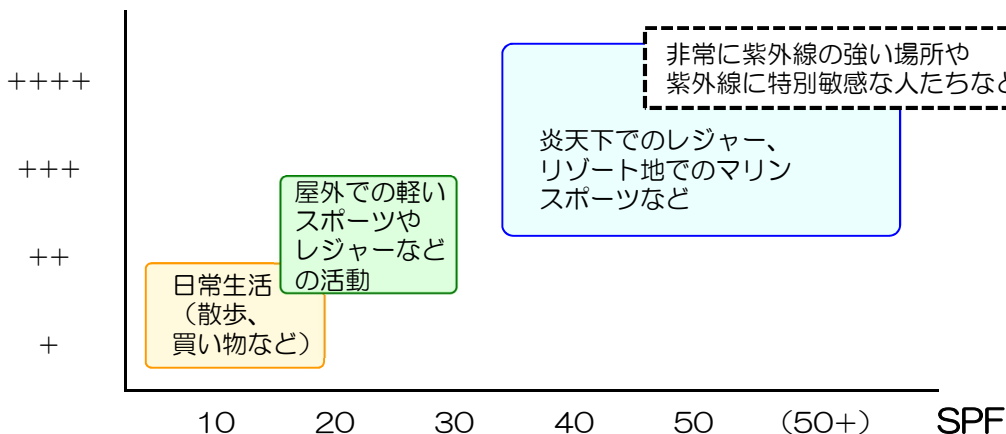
++++
+++
++
+

非常に紫外線の強い場所や
紫外線に特別敏感な人たちなど

炎天下でのレジャー、
リゾート地でのマリン
スポーツなど

屋外での軽い
スポーツや
レジャーなど
の活動

日常生活
（散歩、
買い物など）

10 20 30 40 50 （50+） SPF